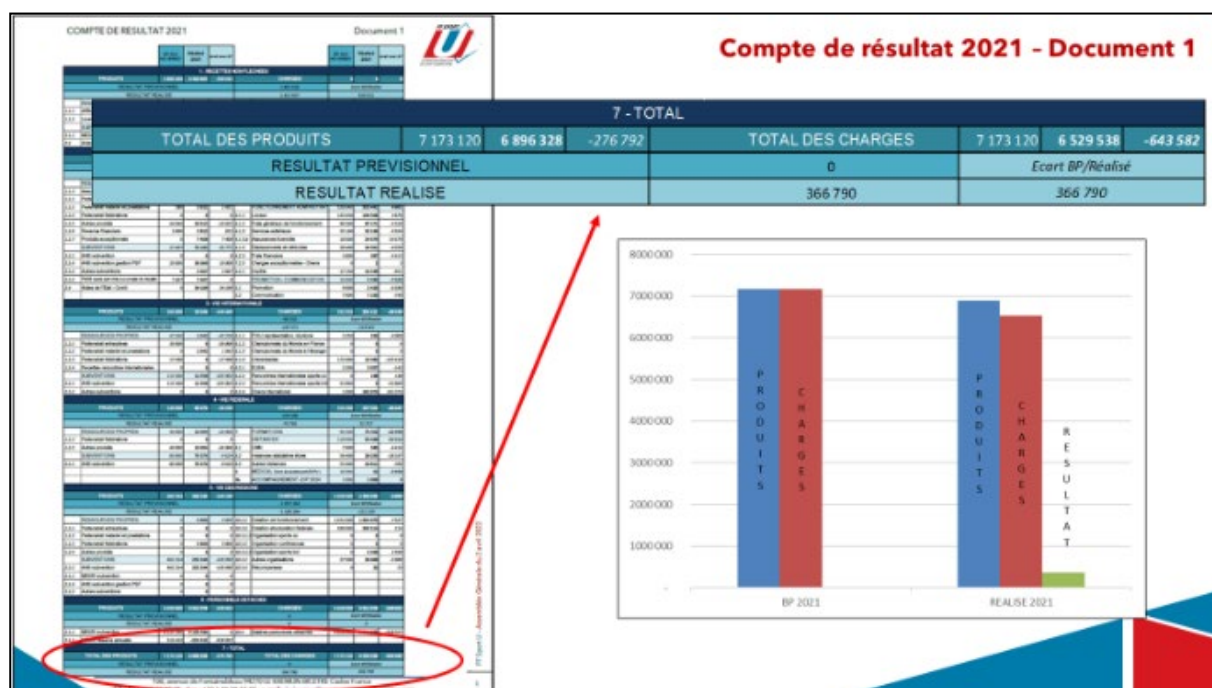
COMPTE DE RESULTAT 2021

Document 1

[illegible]

Compte de résultat 2021 – Document 1

| 7 - TOTAL | | | | | | | |
|---|---|---|---|---|---|---|---|
| TOTAL DES PRODUITS | 7 173 120 | 6 896 328 | -276 792 | TOTAL DES CHARGES | 7 173 120 | 6 529 538 | -643 582 |
| RESULTAT PREVISIONNEL | | | | 0 | Ecart BP/Réalisé | | |
| RESULTAT REALISE | | | | 366 790 | 366 790 | | |

8000 000
7000 000
6000 000
5000 000
4000 000
3000 000
2000 000
1000 000

PRODUITS
CHARGES
PRODUITS
CHARGES
RESULTAT

BP 2021
REALISE 2021